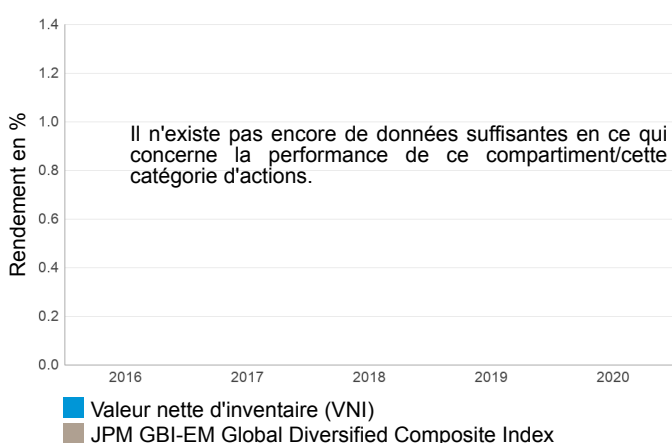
Rendement en %

1.4
1.2
1.0
0.8
0.6
0.4
0.2
0.0

Il n'existe pas encore de données suffisantes en ce qui concerne la performance de ce compartiment/cette catégorie d'actions.

2016 2017 2018 2019 2020

Valeur nette d'inventaire (VNI)
JPM GBI-EM Global Diversified Composite Index